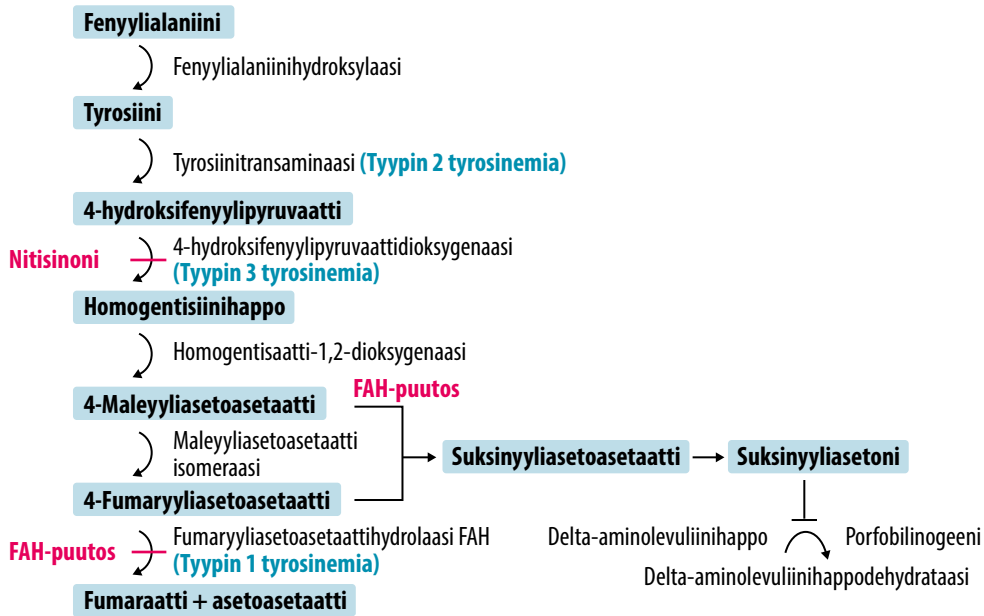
Fenyylialaniini

Fenyylialaniinihydroksylaasi

Tyrosiini

Tyrosiinitransaminaasi (Tyypin 2 tyrosinemia)

4-hydroksifenyylipyruvaatti

Nitisinoni

4-hydroksifenyylipyruvaattidioksygenaasi (Tyypin 3 tyrosinemia)

Homogentisiinihappo

Homogentisaatti-1,2-dioksygenaasi

4-Maleyyliasetoasetaatti

FAH-puutos

Maleyyliasetoasetaatti isomeraasi

Suksinyyliasetoasetaatti

Suksinyyliasetoni

4-Fumaryyliasetoasetaatti

FAH-puutos

Fumaryyliasetoasetaattihydrolaasi FAH (Tyypin 1 tyrosinemia)

Delta-aminolevuliinihappo

Porfobilinogeeni

Delta-aminolevuliinihappodehydrataasi

Fumaraatti + asetoasetaatti